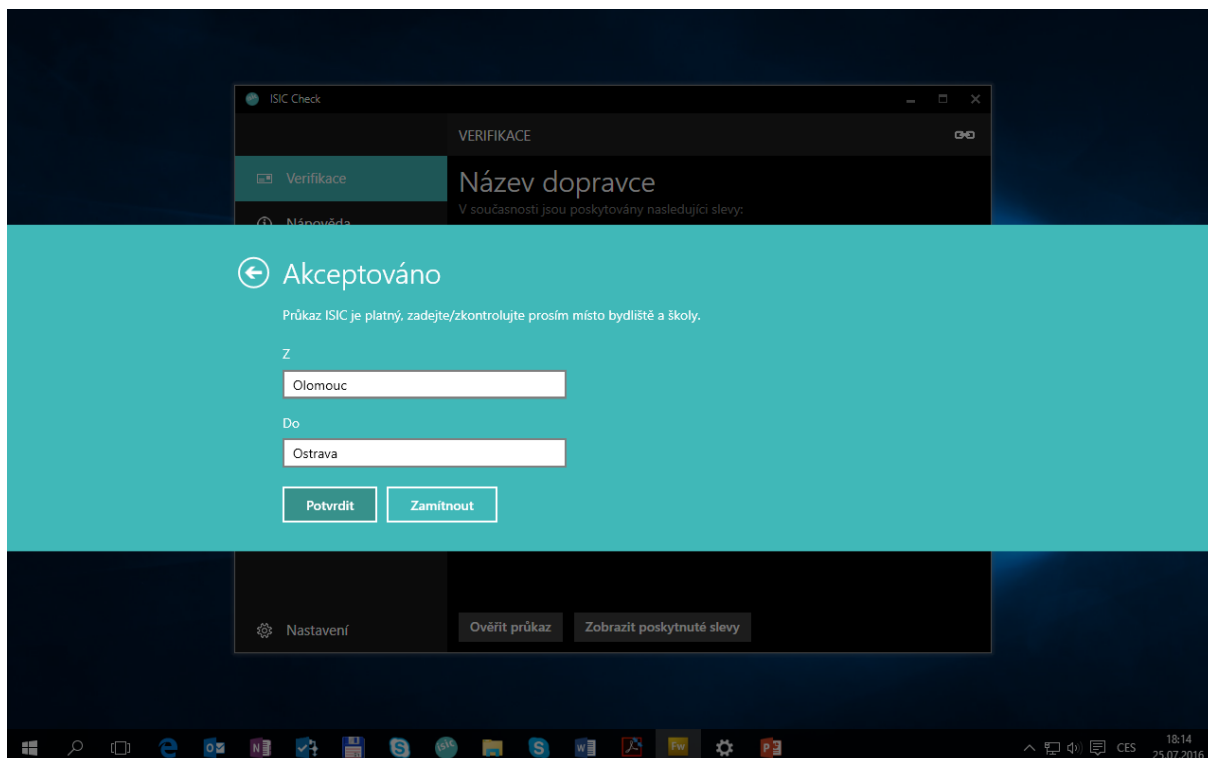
ISIC Check

VERIFIKACE

Verifikace

Nápověda

Název dopravce

V současnosti jsou poskytovány nasledující slevy:

Akceptováno

Průkaz ISIC je platný, zadejte/zkontrolujte prosím místo bydliště a školy.

Z

Olomouc

Do

Ostrava

Potvrdit

Zamítnout

Nastavení

Ověřit průkaz

Zobrazit poskytnuté slevy

CES

18:14
25.07.2016